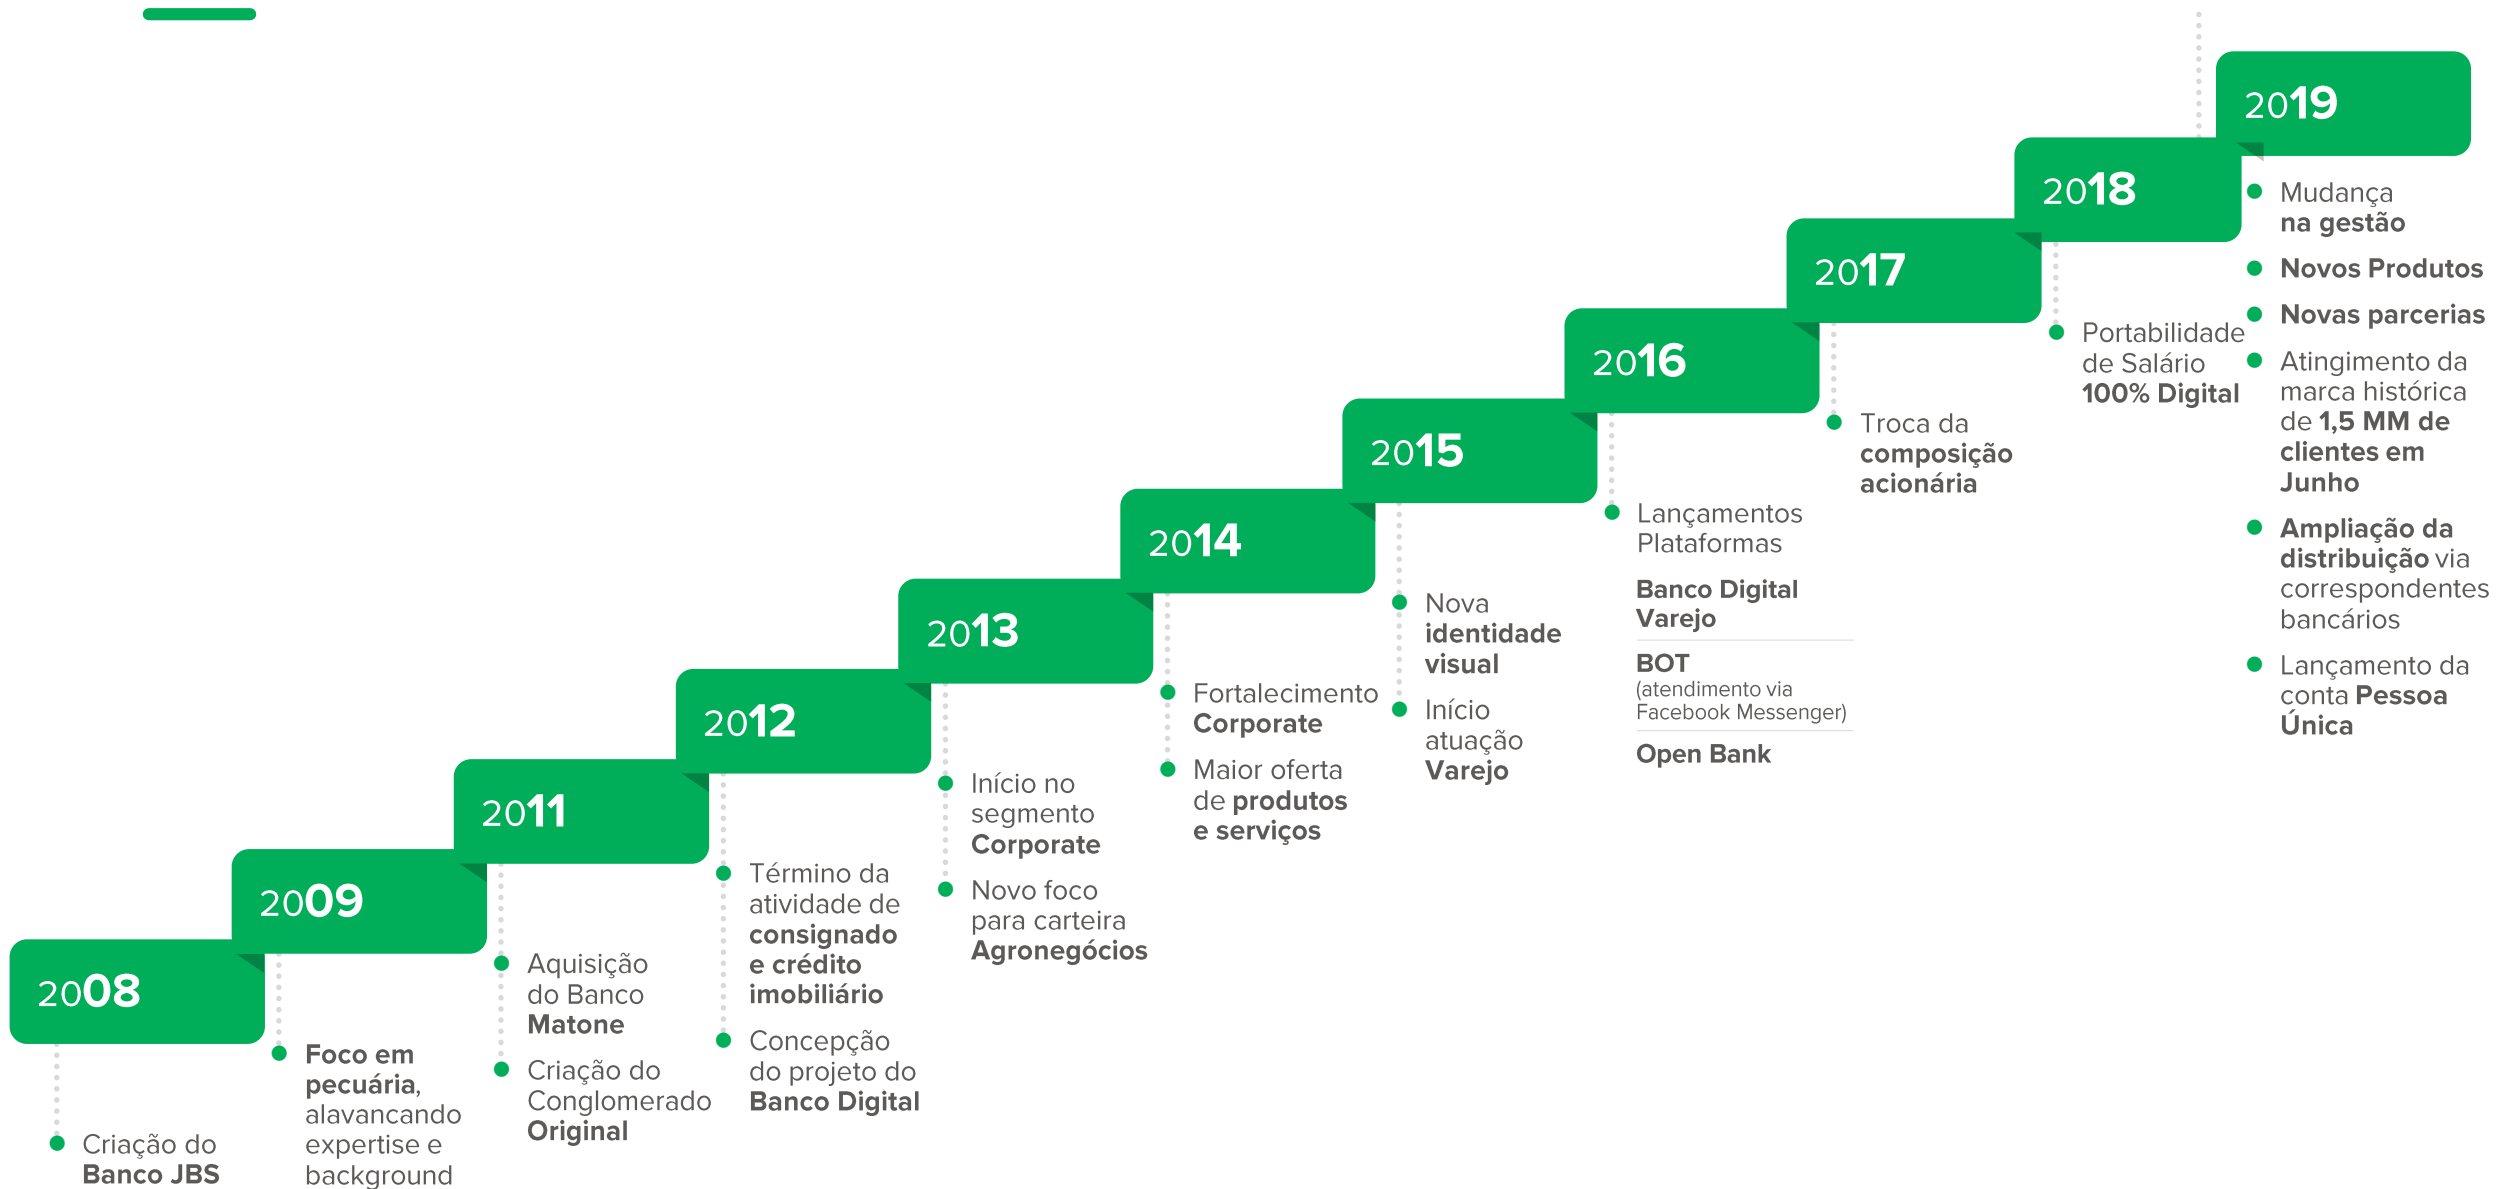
2008

Criação do Banco JBS

2009

Foco em pecuária, alavancando expertise e background

2011

Aquisição do Banco Matone

Criação do Conglomerado Original

2012

Término da atividade de consignado e crédito imobiliário

Concepção do projeto do Banco Digital

2013

Início no segmento Corporate

Novo foco para carteira Agronegócios

2014

Fortalecimento Corporate

Maior oferta de produtos e serviços

2015

Nova identidade visual

Início atuação Varejo

2016

Lançamentos Plataformas

Banco Digital Varejo

BOT (atendimento via Facebook Messenger)

Open Bank

2017

Troca da composição acionária

2018

Portabilidade de Salário 100% Digital

2019

Mudança na gestão

Novos Produtos

Novas parcerias

Atingimento da marca histórica de 1,5 MM de clientes em Junho

Ampliação da distribuição via correspondentes bancários

Lançamento da conta Pessoa Única